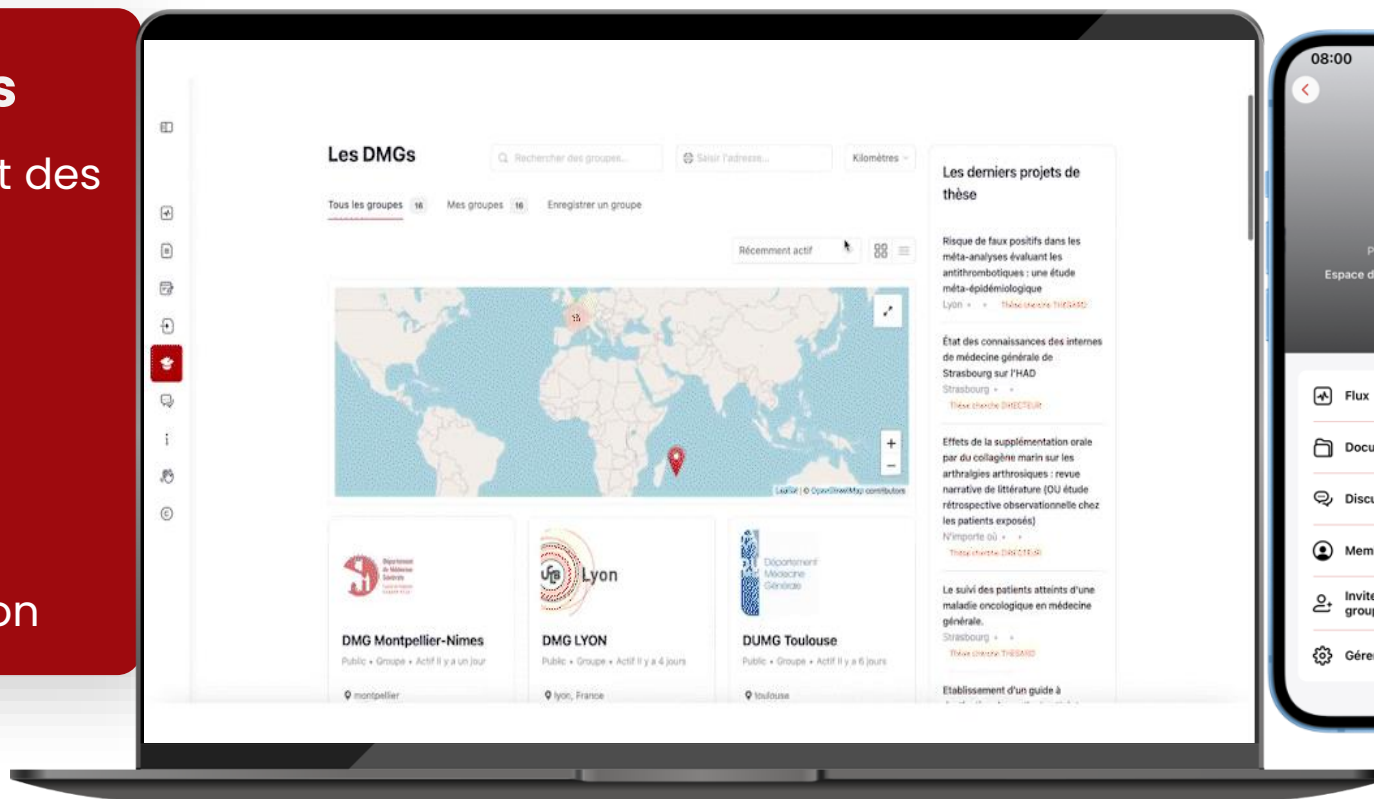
s

t des

on

Les DMGs

Rechercher des groupes...

Saisir l'adresse...

Kilomètres

Tous les groupes 16

Mes groupes 16

Enregistrer un groupe

Récemment actif

Leaflet | © OpenStreetMap contributors

DMG Montpellier-Nimes

Public • Groupe • Actif il y a un jour

montpellier

Lyon

DMG LYON

Public • Groupe • Actif il y a 4 jours

lyon, France

Département Médecine Générale

DUMG Toulouse

Public • Groupe • Actif il y a 6 jours

toulouse

Les derniers projets de thèse

Risque de faux positifs dans les méta-analyses évaluant les antithrombotiques : une étude méta-épidémiologique

Lyon

Thèse cherche THESARD

État des connaissances des internes de médecine générale de Strasbourg sur l'HAD

Strasbourg

Thèse cherche DIRECTEUR

Effets de la supplémentation orale par du collagène marin sur les arthralgies arthrosiques : revue narrative de littérature (OU étude rétrospective observationnelle chez les patients exposés)

N'importe où

Thèse cherche DIRECTEUR

Le suivi des patients atteints d'une maladie oncologique en médecine générale.

Strasbourg

Thèse cherche THESARD

Etablissement d'un guide à

08:00

Espace d

Flux

Docu

Discu

Mem

Invite group

Gérer